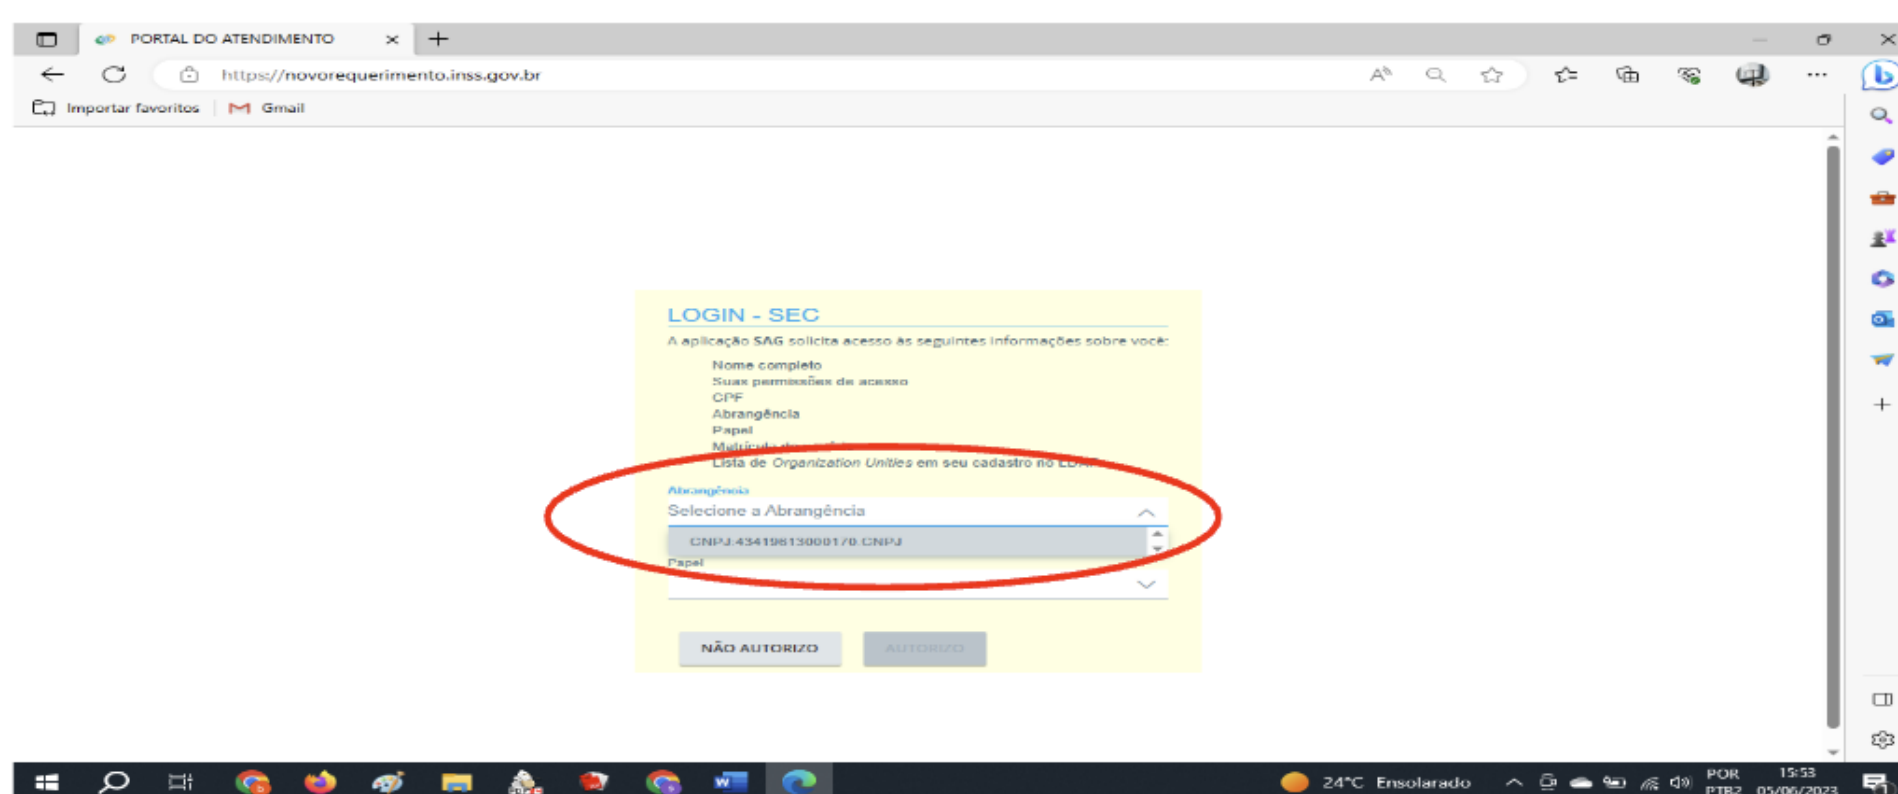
PORTAL DO ATENDIMENTO

https://novorequerimento.inss.gov.br

Importar favoritos | Gmail

LOGIN - SEC

A aplicação SAG solicita acesso às seguintes informações sobre você:

Nome completo
Suas permissões de acesso
CPF
Abrangência
Papel
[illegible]
Lista de *Organization Unities* em seu cadastro no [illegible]

Abrangência
Selecione a Abrangência
CNPJ.43419813000170.CNPJ
Papel

NÃO AUTORIZO
AUTORIZO

24°C Ensolarado
POR PTB2
15:53
05/06/2023